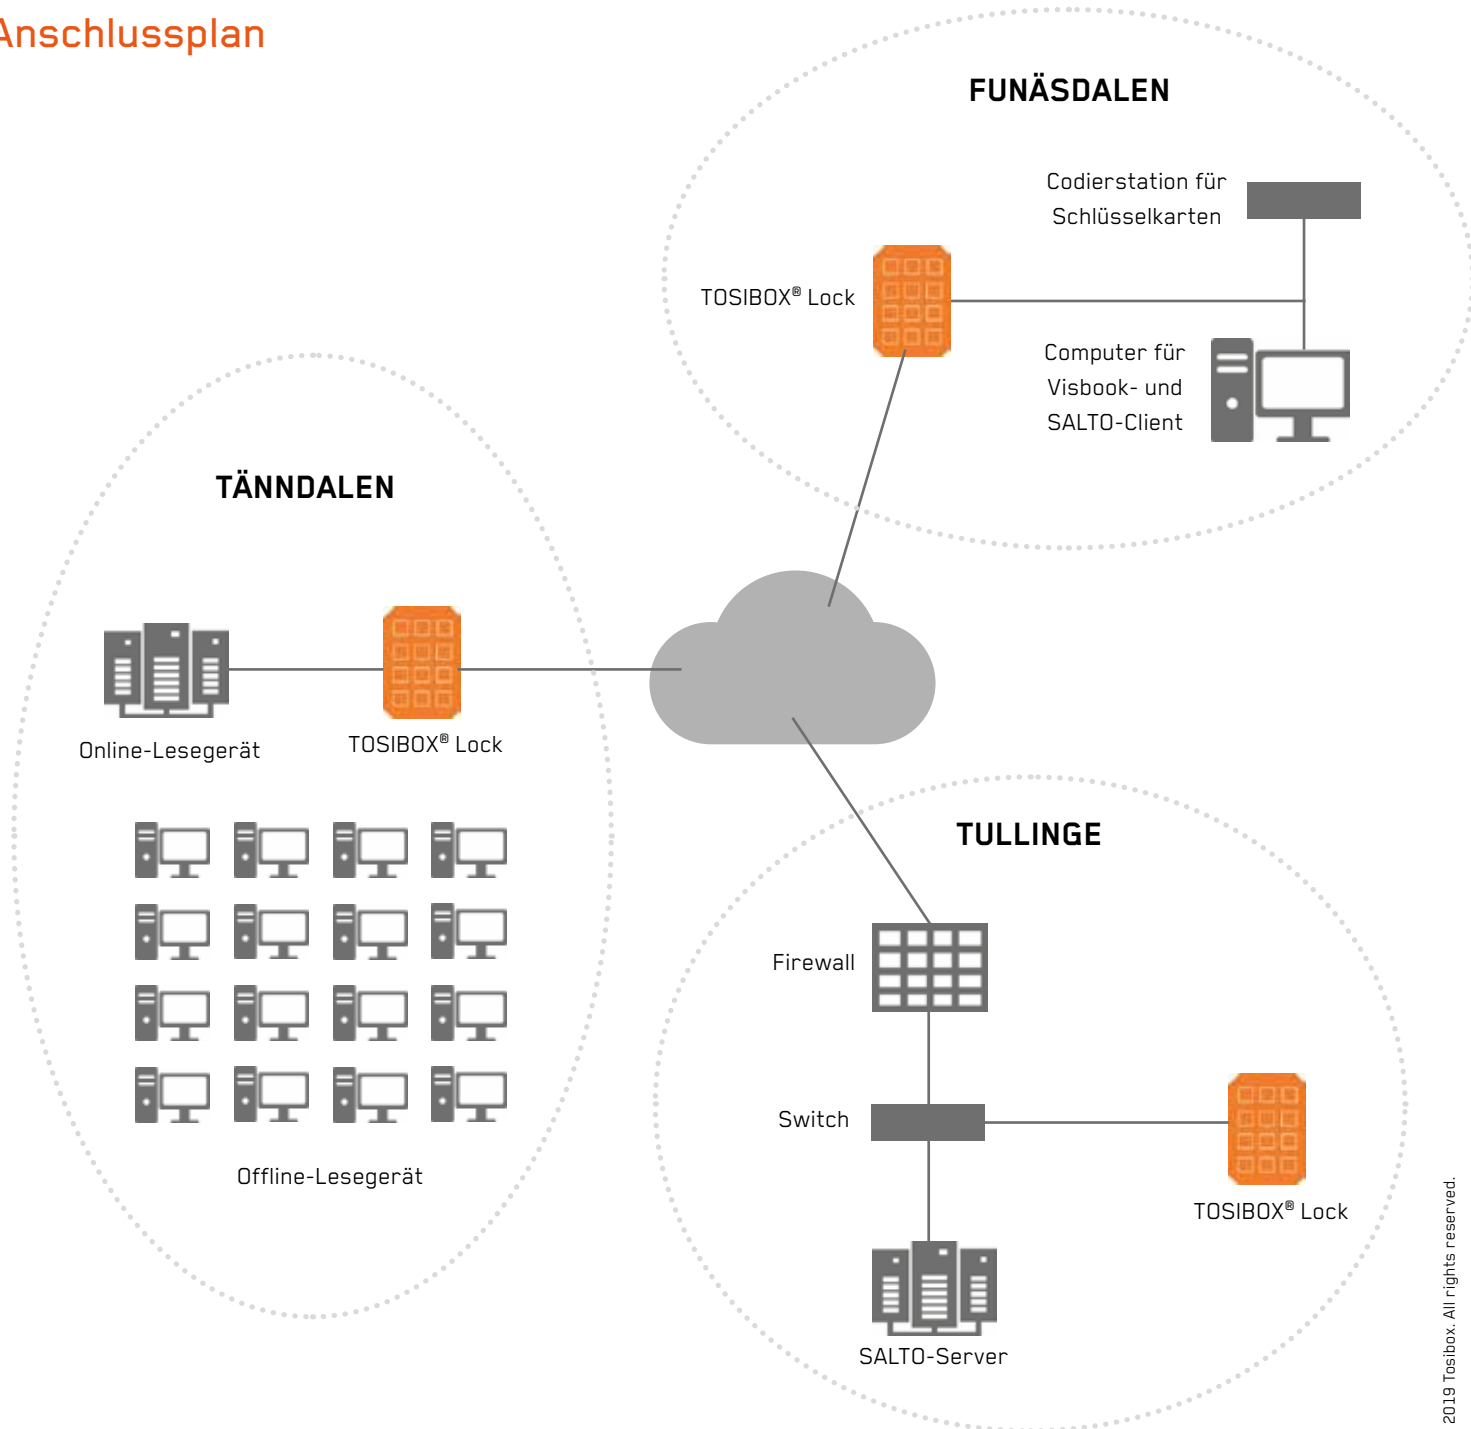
Anschlussplan

FUNÄSDALEN

Codierstation für Schlüsselkarten

TOSIBOX® Lock

Computer für Visbook- und SALTO-Client

TÄNNDALEN

Online-Lesegerät

TOSIBOX® Lock

Offline-Lesegerät

TULLINGE

Firewall

Switch

TOSIBOX® Lock

SALTO-Server

2019 Tosibox. All rights reserved.